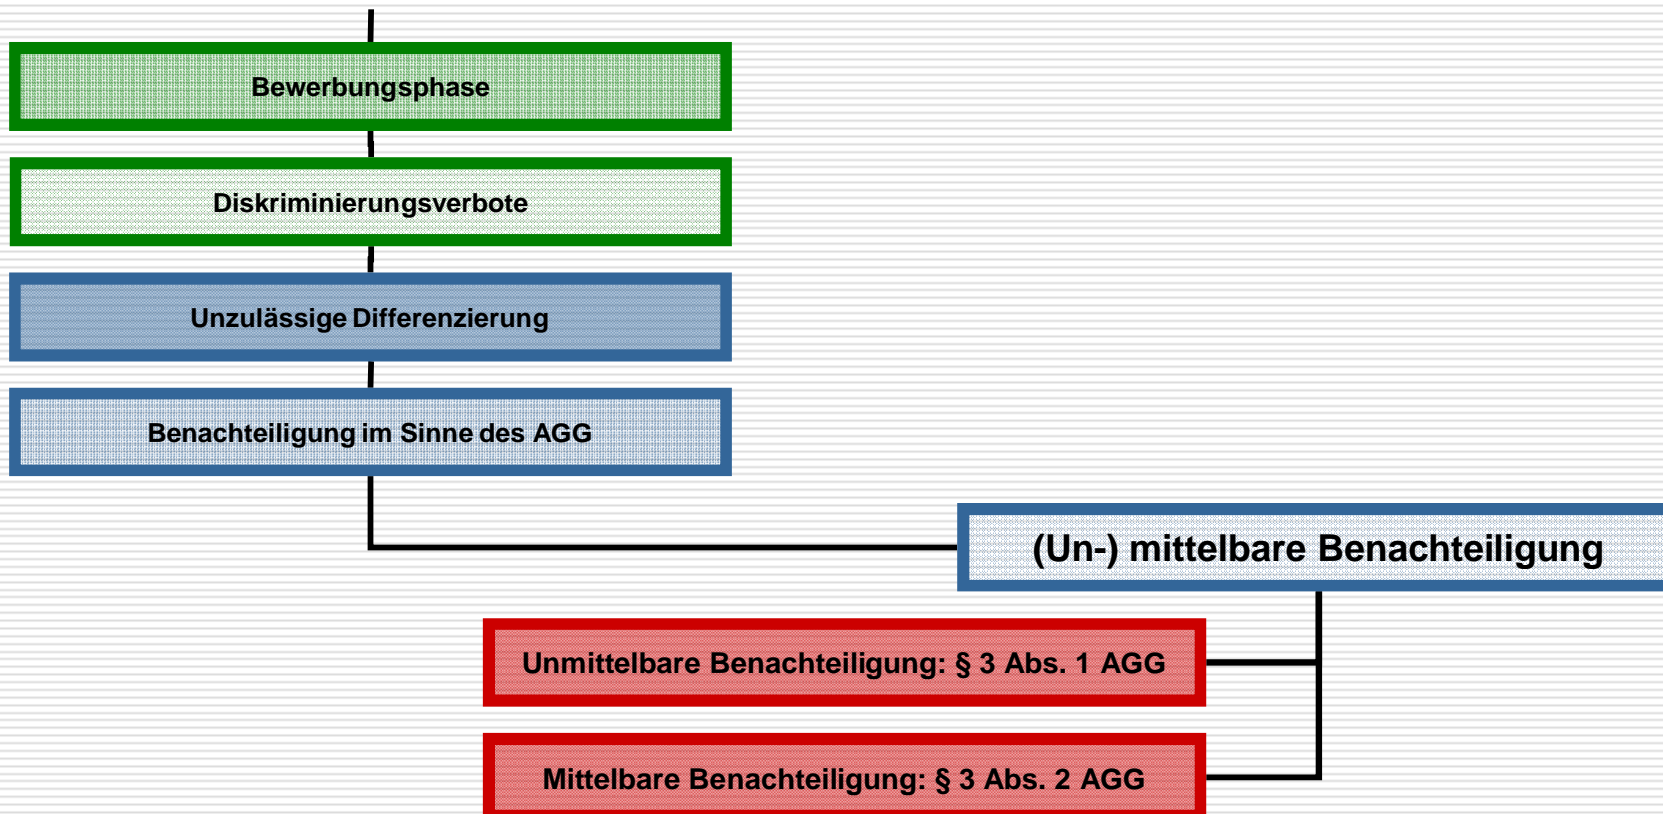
Bewerbungsphase

Diskriminierungsverbote

Unzulässige Differenzierung

Benachteiligung im Sinne des AGG

(Un-) mittelbare Benachteiligung

Unmittelbare Benachteiligung: § 3 Abs. 1 AGG

Mittelbare Benachteiligung: § 3 Abs. 2 AGG